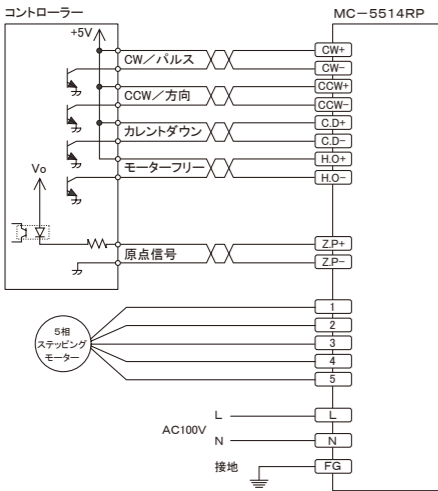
コントローラー

MC−5514RP

+5V

CW／パルス

CW+

CW−

CCW／方向

CCW+

CCW−

カレントダウン

C.D+

C.D−

モーターフリー

H.O+

H.O−

Vo

原点信号

Z.P+

Z.P−

5相
ステッピング
モーター

1

2

3

4

5

L

AC100V

N

L

N

接地

FG